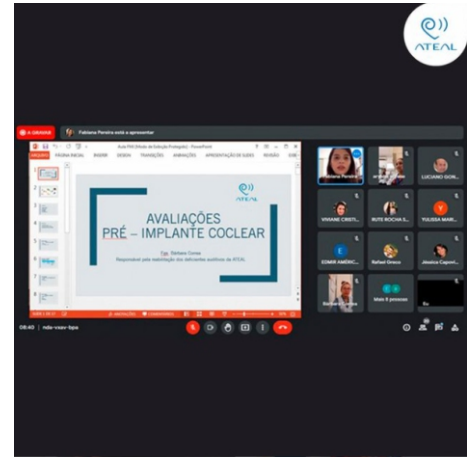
ATEAL

A GRAVAR

Fabiana Pereira está a apresentar

ATEAL

AVALIAÇÕES PRÉ – IMPLANTE COCLEAR

Fga. Bárbara Costa
Responsável pela reabilitação dos deficientes auditivos da ATEAL

Fabiana Pereira

LUCIANO GON...

VIVIANE CRISTI...

RUTE ROCHA S...

YULISSA MAR...

EDMIR AMÉRIC...

Rafael Greco

Jessica Caproni...

Bárbara Costa

Mais 6 pessoas

Eu

08:40 | ndx-vsav-bpx